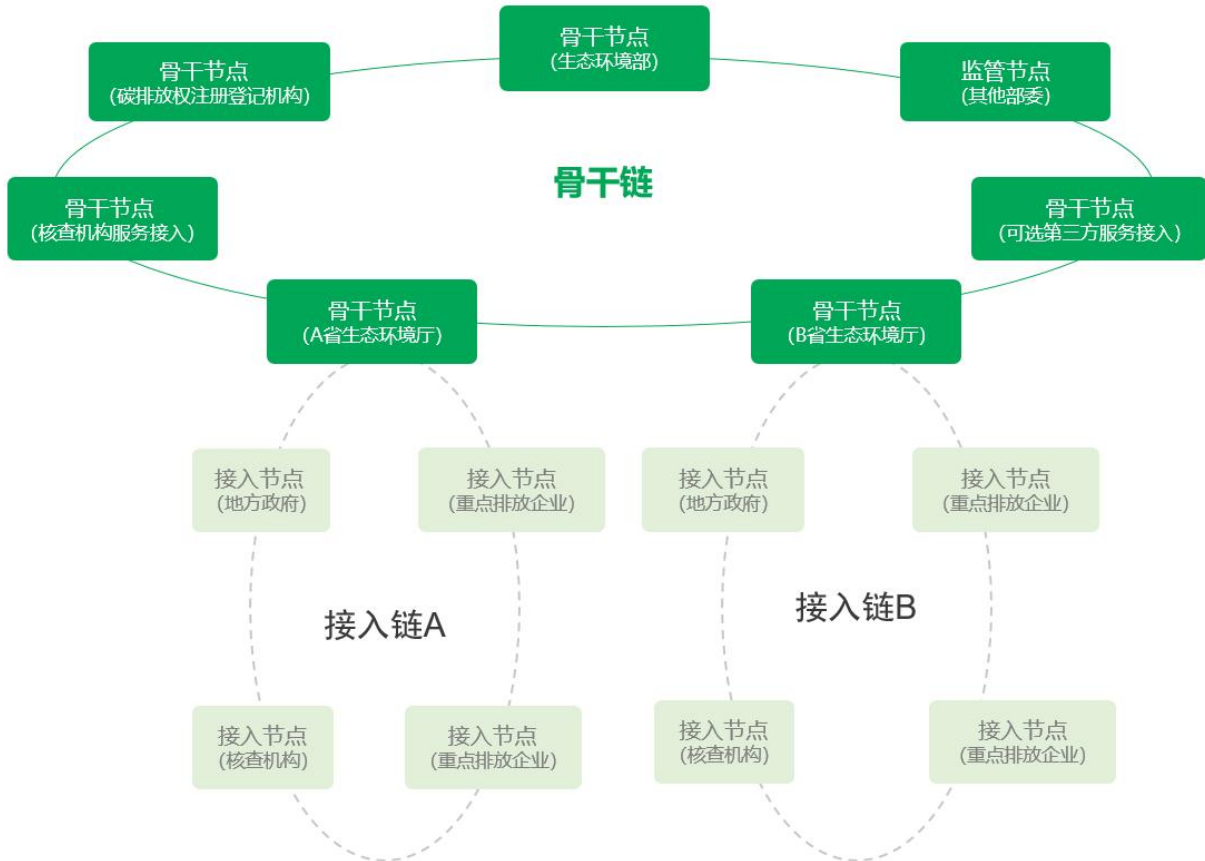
骨干节点
(生态环境部)

骨干节点
(碳排放权注册登记机构)

监管节点
(其他部委)

骨干链

骨干节点
(核查机构服务接入)

骨干节点
(可选第三方服务接入)

骨干节点
(A省生态环境厅)

骨干节点
(B省生态环境厅)

接入节点
(地方政府)

接入节点
(重点排放企业)

接入节点
(地方政府)

接入节点
(重点排放企业)

接入链A

接入链B

接入节点
(核查机构)

接入节点
(重点排放企业)

接入节点
(核查机构)

接入节点
(重点排放企业)